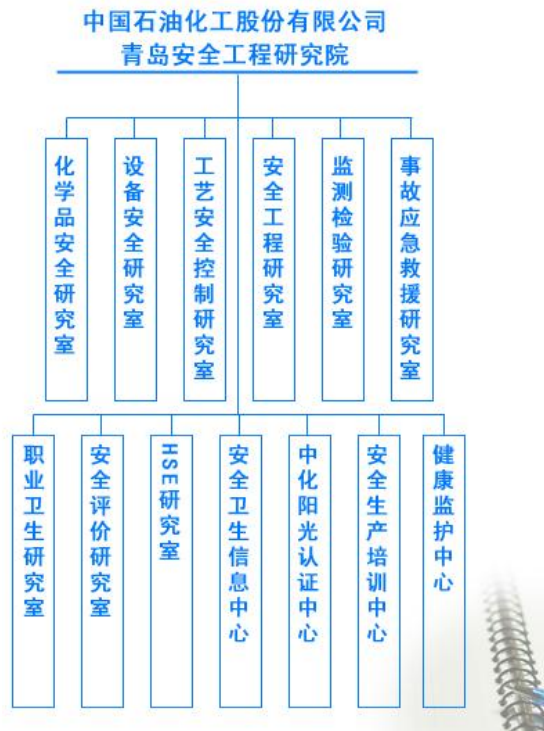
中国石油化工股份有限公司
青岛安全工程研究院

化学品安全研究室

设备安全研究室

工艺安全控制研究室

安全工程研究室

监测检验研究室

事故应急救援研究室

职业卫生研究室

安全评价研究室

HSE研究室

安全卫生信息中心

中化阳光认证中心

安全生产培训中心

健康监护中心